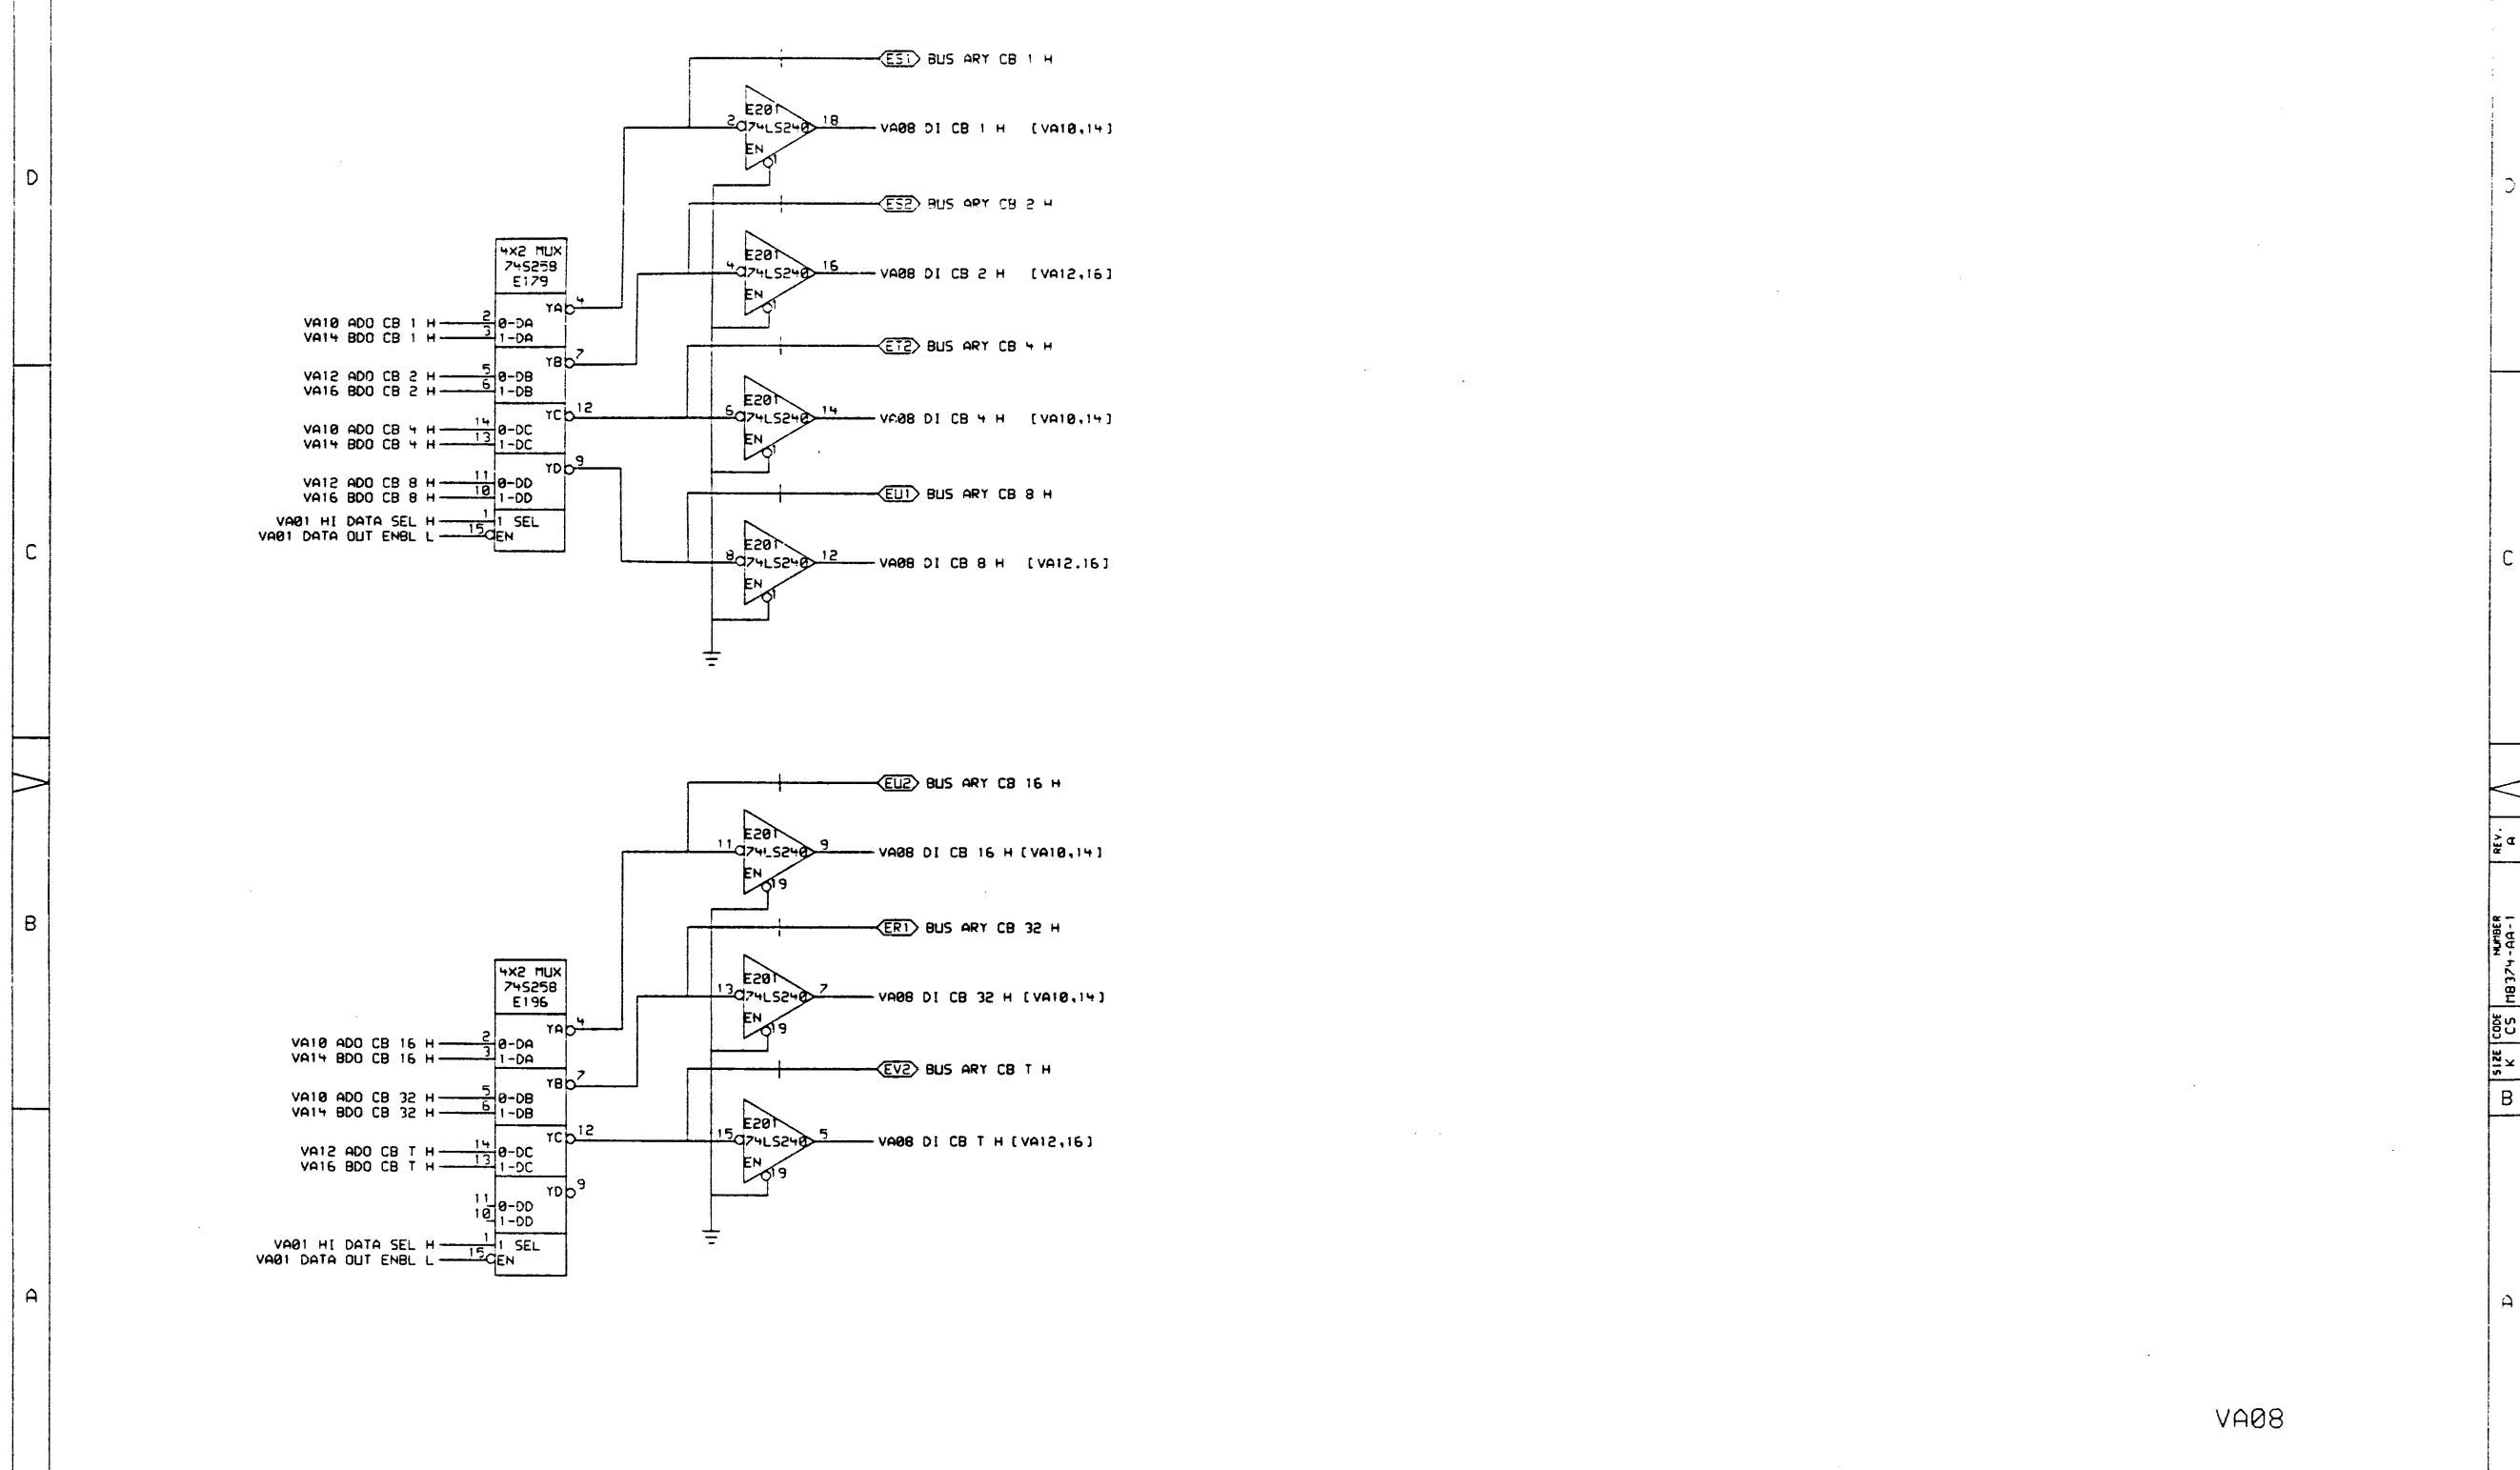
D

C

B

A

ES1 BUS ARY CB 1 H

E201 74LS240 2 18 EN 1

VA08 DI CB 1 H [VA10,14]

ES2 BUS ARY CB 2 H

4X2 MUX 74S258 E179

E201 74LS240 4 16 EN 1

VA08 DI CB 2 H [VA12,16]

VA10 ADO CB 1 H 2 0-DA
VA14 BDO CB 1 H 3 1-DA
YA 4

ET2 BUS ARY CB 4 H

YB 7

VA12 ADO CB 2 H 5 0-DB
VA16 BDO CB 2 H 6 1-DB

YC 12

E201 74LS240 6 14 EN 1

VA08 DI CB 4 H [VA10,14]

VA10 ADO CB 4 H 14 0-DC
VA14 BDO CB 4 H 13 1-DC

YD 9

EU1 BUS ARY CB 8 H

VA12 ADO CB 8 H 11 0-DD
VA16 BDO CB 8 H 10 1-DD
VA01 HI DATA SEL H 1 1 SEL
VA01 DATA OUT ENBL L 15 EN

E201 74LS240 8 12 EN 1

VA08 DI CB 8 H [VA12,16]

EU2 BUS ARY CB 16 H

E201 74LS240 11 9 EN 19

VA08 DI CB 16 H [VA10,14]

ER1 BUS ARY CB 32 H

4X2 MUX 74S258 E196

E201 74LS240 13 7 EN 19

VA08 DI CB 32 H [VA10,14]

YA 4

VA10 ADO CB 16 H 2 0-DA
VA14 BDO CB 16 H 3 1-DA

EV2 BUS ARY CB T H

YB 7

VA10 ADO CB 32 H 5 0-DB
VA14 BDO CB 32 H 6 1-DB

YC 12

E201 74LS240 15 5 EN 19

VA08 DI CB T H [VA12,16]

VA12 ADO CB T H 14 0-DC
VA16 BDO CB T H 13 1-DC

YD 9

11 0-DD
10 1-DD

VA01 HI DATA SEL H 1 1 SEL
VA01 DATA OUT ENBL L 15 EN

REV. A

NUMBER MB374-AA-1

CODE CS

SIZE K

VA08